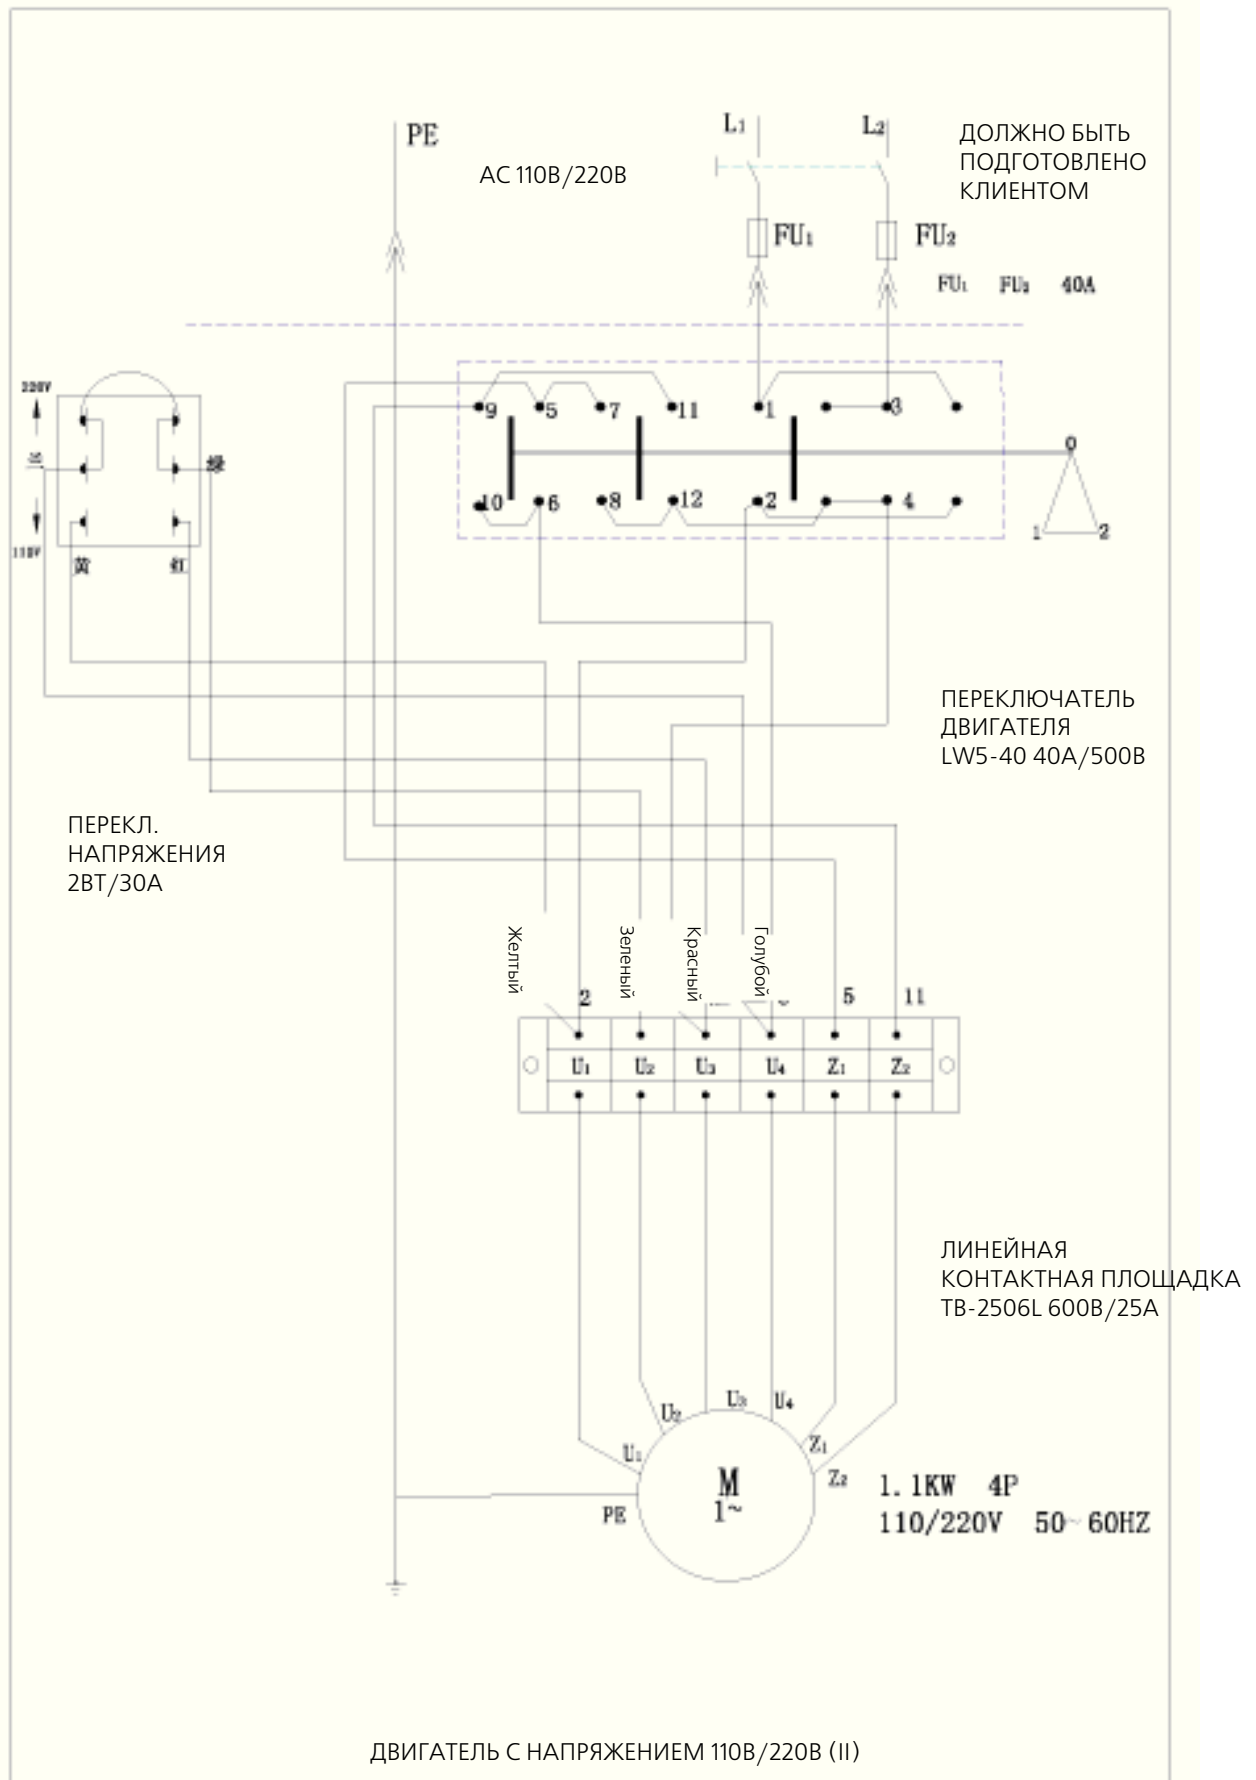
PE

AC 110B/220B

$L_1$

$L_2$

ДОЛЖНО БЫТЬ ПОДГОТОВЛЕНО КЛИЕНТОМ

$FU_1$

$FU_2$

$FU_1$ $FU_2$ 40A

220V

110V

黄

红

绿

9 5 7 11 1 3

0

10 6 8 12 2 4

1 2

ПЕРЕКЛЮЧАТЕЛЬ ДВИГАТЕЛЯ LW5-40 40A/500B

ПЕРЕКЛ. НАПРЯЖЕНИЯ 2BT/30A

Желтый

Зеленый

Красный

Голубой

2

5

11

$U_1$ $U_2$ $U_3$ $U_4$ $Z_1$ $Z_2$

ЛИНЕЙНАЯ КОНТАКТНАЯ ПЛОЩАДКА TB-2506L 600B/25A

$U_2$ $U_3$ $U_4$

$U_1$

$Z_1$

$Z_2$

M
1~

PE

1.1KW 4P
110/220V 50~60HZ

ДВИГАТЕЛЬ С НАПРЯЖЕНИЕМ 110B/220B (II)